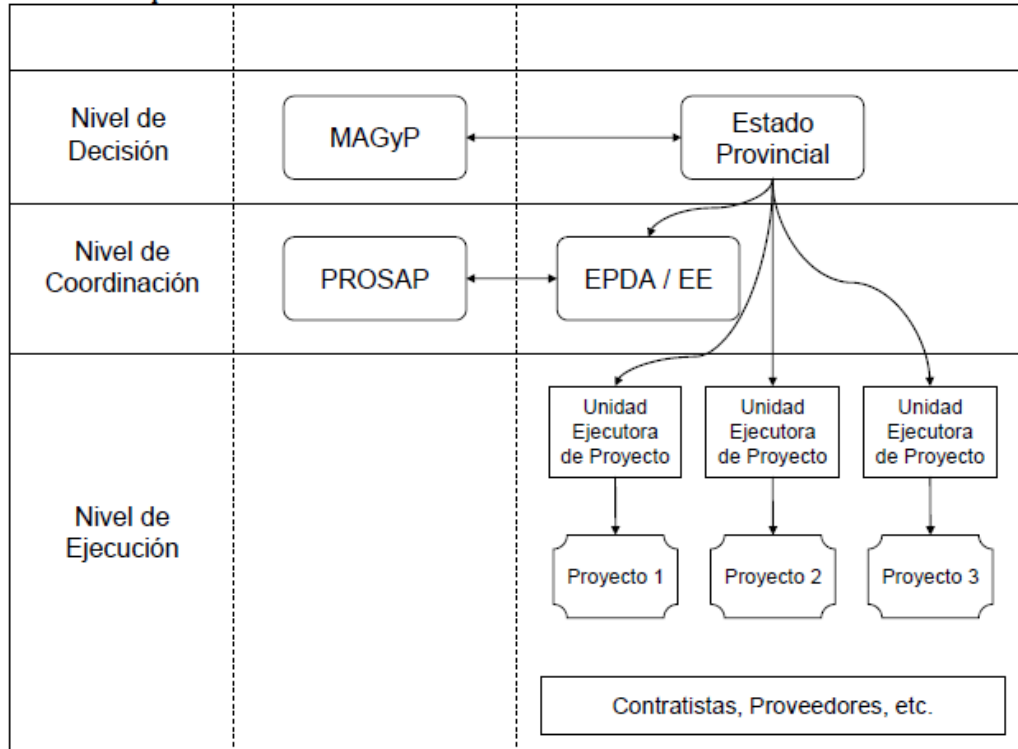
Nivel de Decisión

MAGyP

Estado Provincial

Nivel de Coordinación

PROSAP

EPDA / EE

Nivel de Ejecución

Unidad Ejecutora de Proyecto

Unidad Ejecutora de Proyecto

Unidad Ejecutora de Proyecto

Proyecto 1

Proyecto 2

Proyecto 3

Contratistas, Proveedores, etc.